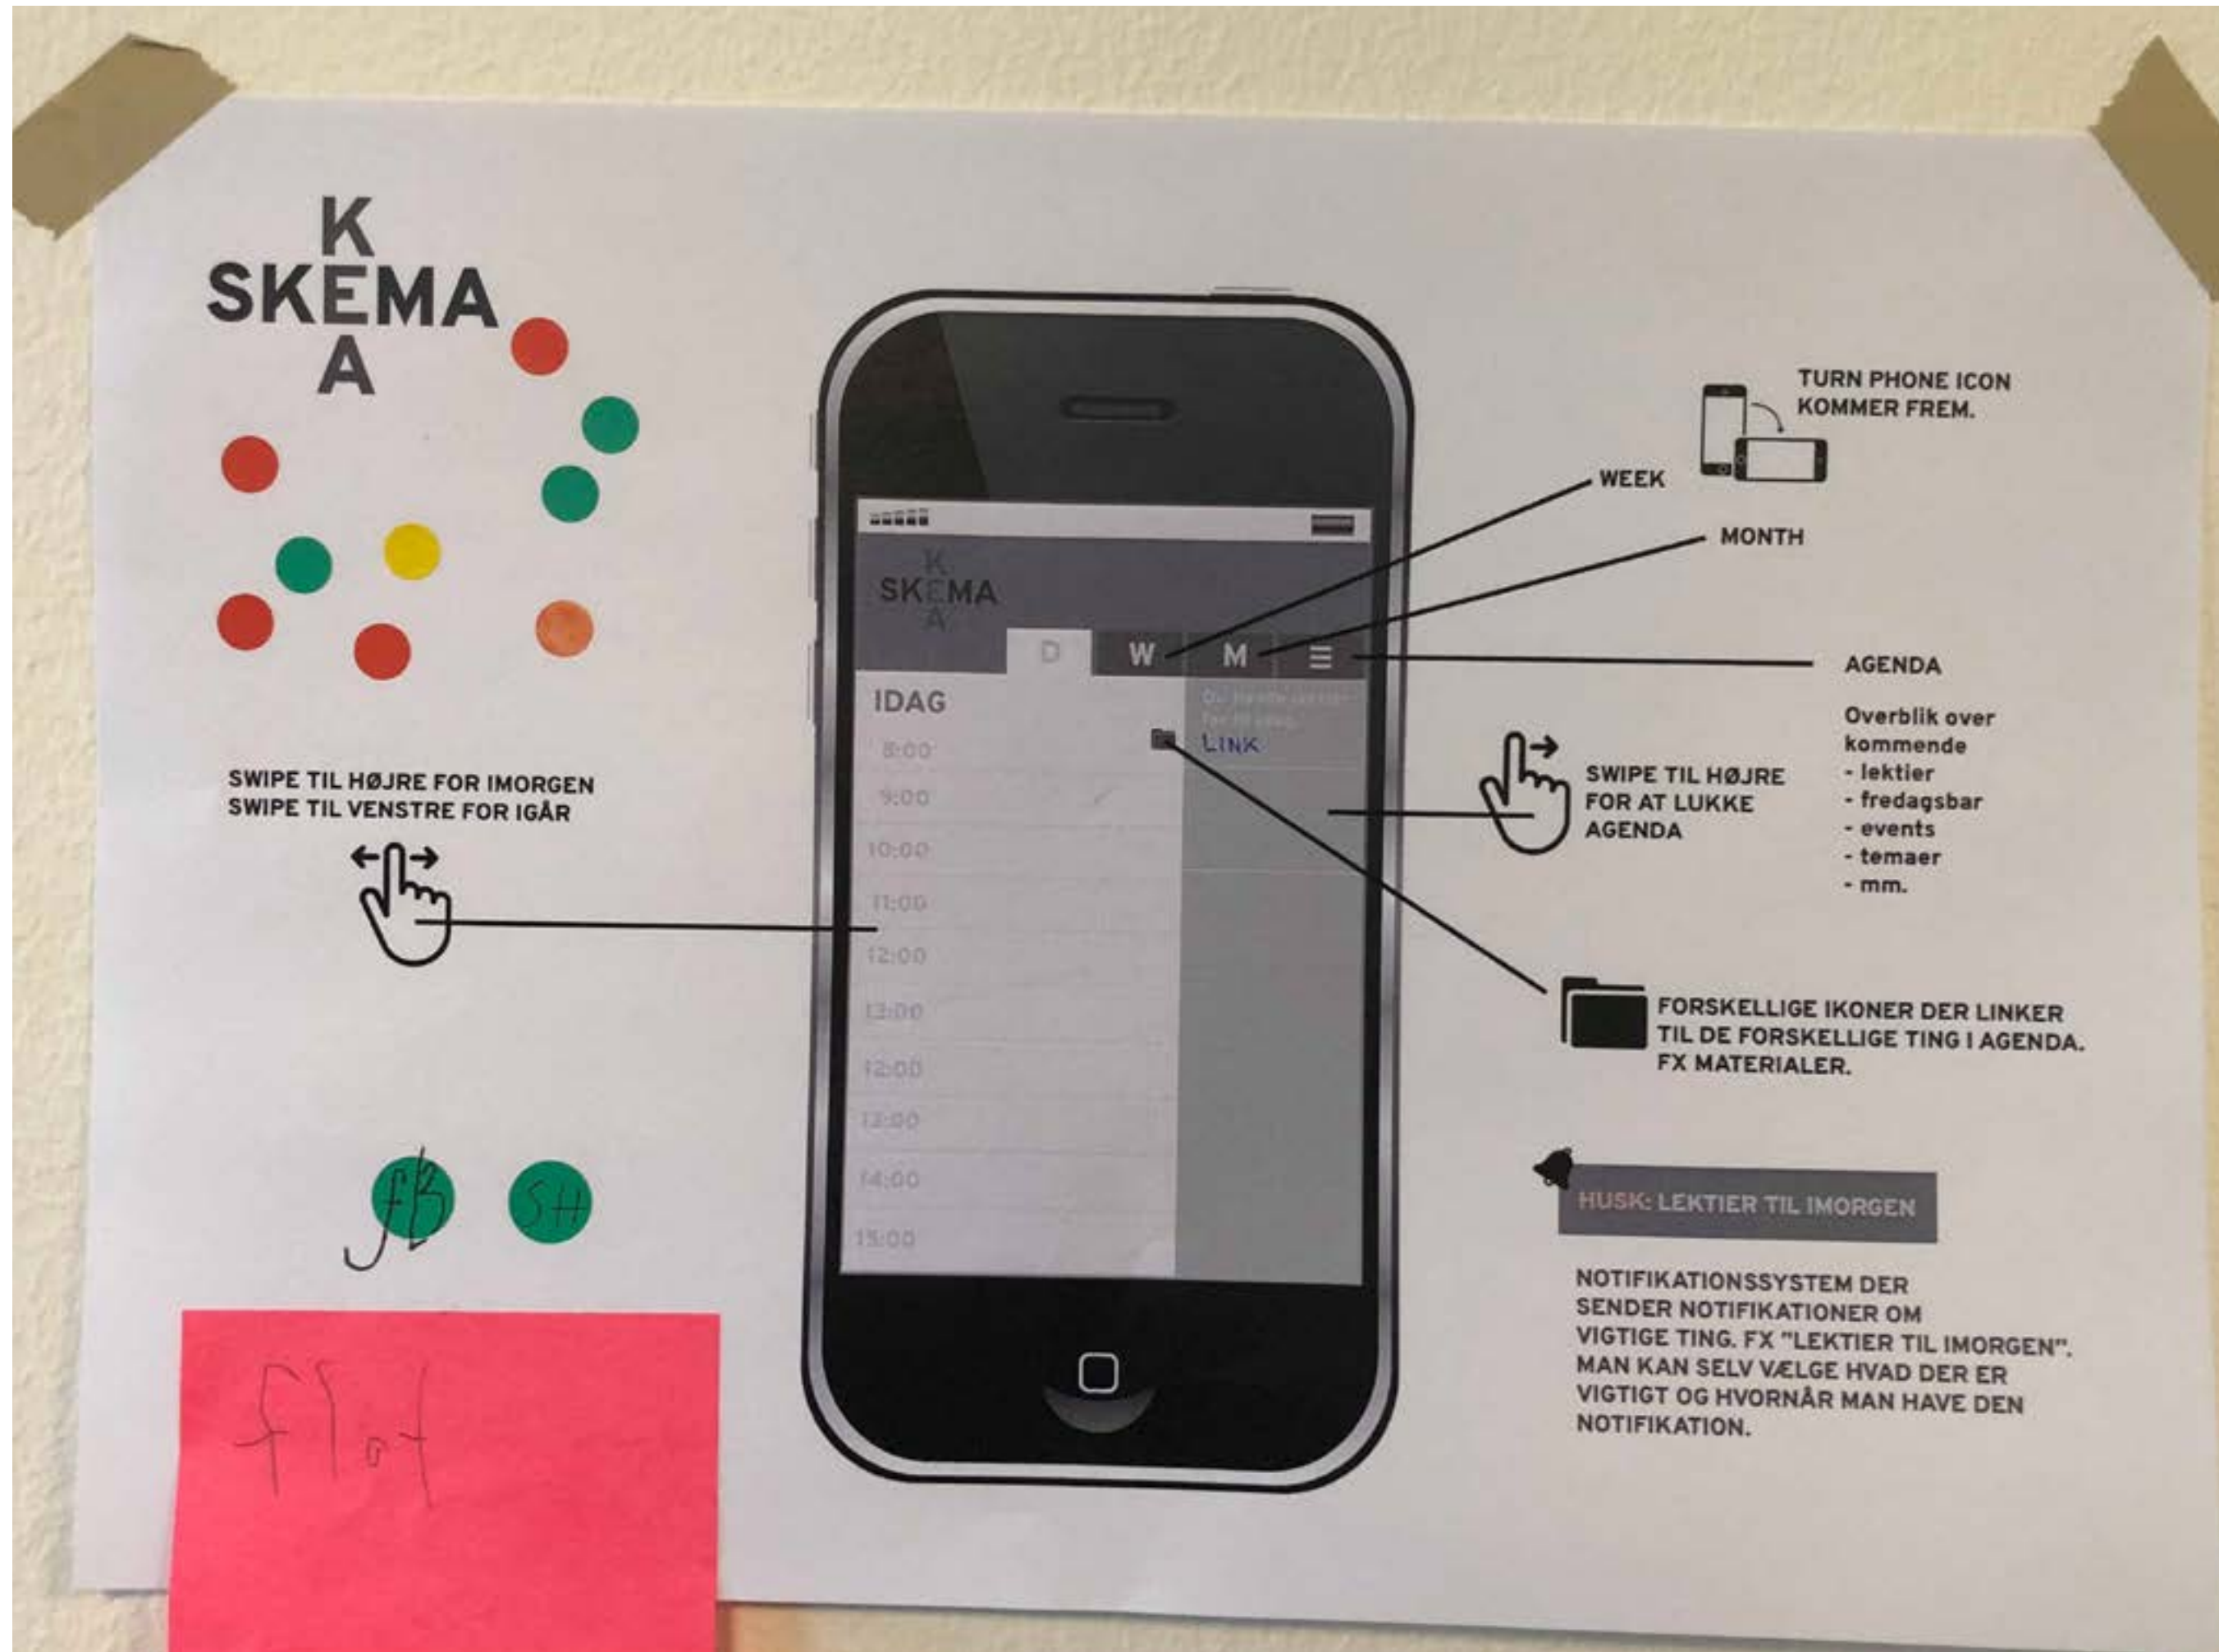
K
SKEMA
A

SWIPE TIL HØJRE FOR IMORGEN
SWIPE TIL VENSTRE FOR IGÅR

FB SH

flot

SKEMA

D W M ☰

IDAG

8:00
9:00
10:00
11:00
12:00
13:00
12:00
13:00
14:00
15:00

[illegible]

LINK

TURN PHONE ICON
KOMMER FREM.

WEEK

MONTH

AGENDA

Overblik over kommende
- lektier
- fredagsbar
- events
- temaer
- mm.

SWIPE TIL HØJRE FOR AT LUKKE AGENDA

FORSKELLIGE IKONER DER LINKER TIL DE FORSKELLIGE TING I AGENDA. FX MATERIALER.

HUSK: LEKTIER TIL IMORGEN

NOTIFIKATIONSSYSTEM DER SENDER NOTIFIKATIONER OM VIGTIGE TING. FX "LEKTIER TIL IMORGEN". MAN KAN SELV VÆLGE HVAD DER ER VIGTIGT OG HVORNÅR MAN HAVE DEN NOTIFIKATION.